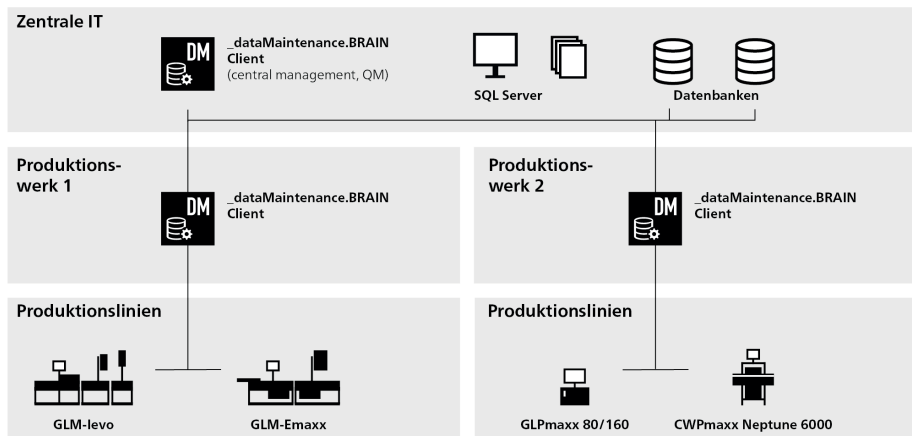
Zentrale IT

DM

_dataMaintenance.BRAIN Client
(central management, QM)

SQL Server

Datenbanken

Produktionswerk 1

DM

_dataMaintenance.BRAIN Client

Produktionswerk 2

DM

_dataMaintenance.BRAIN Client

Produktionslinien

GLM-levo

GLM-Emaxx

Produktionslinien

GLPmaxx 80/160

CWPmaxx Neptune 6000